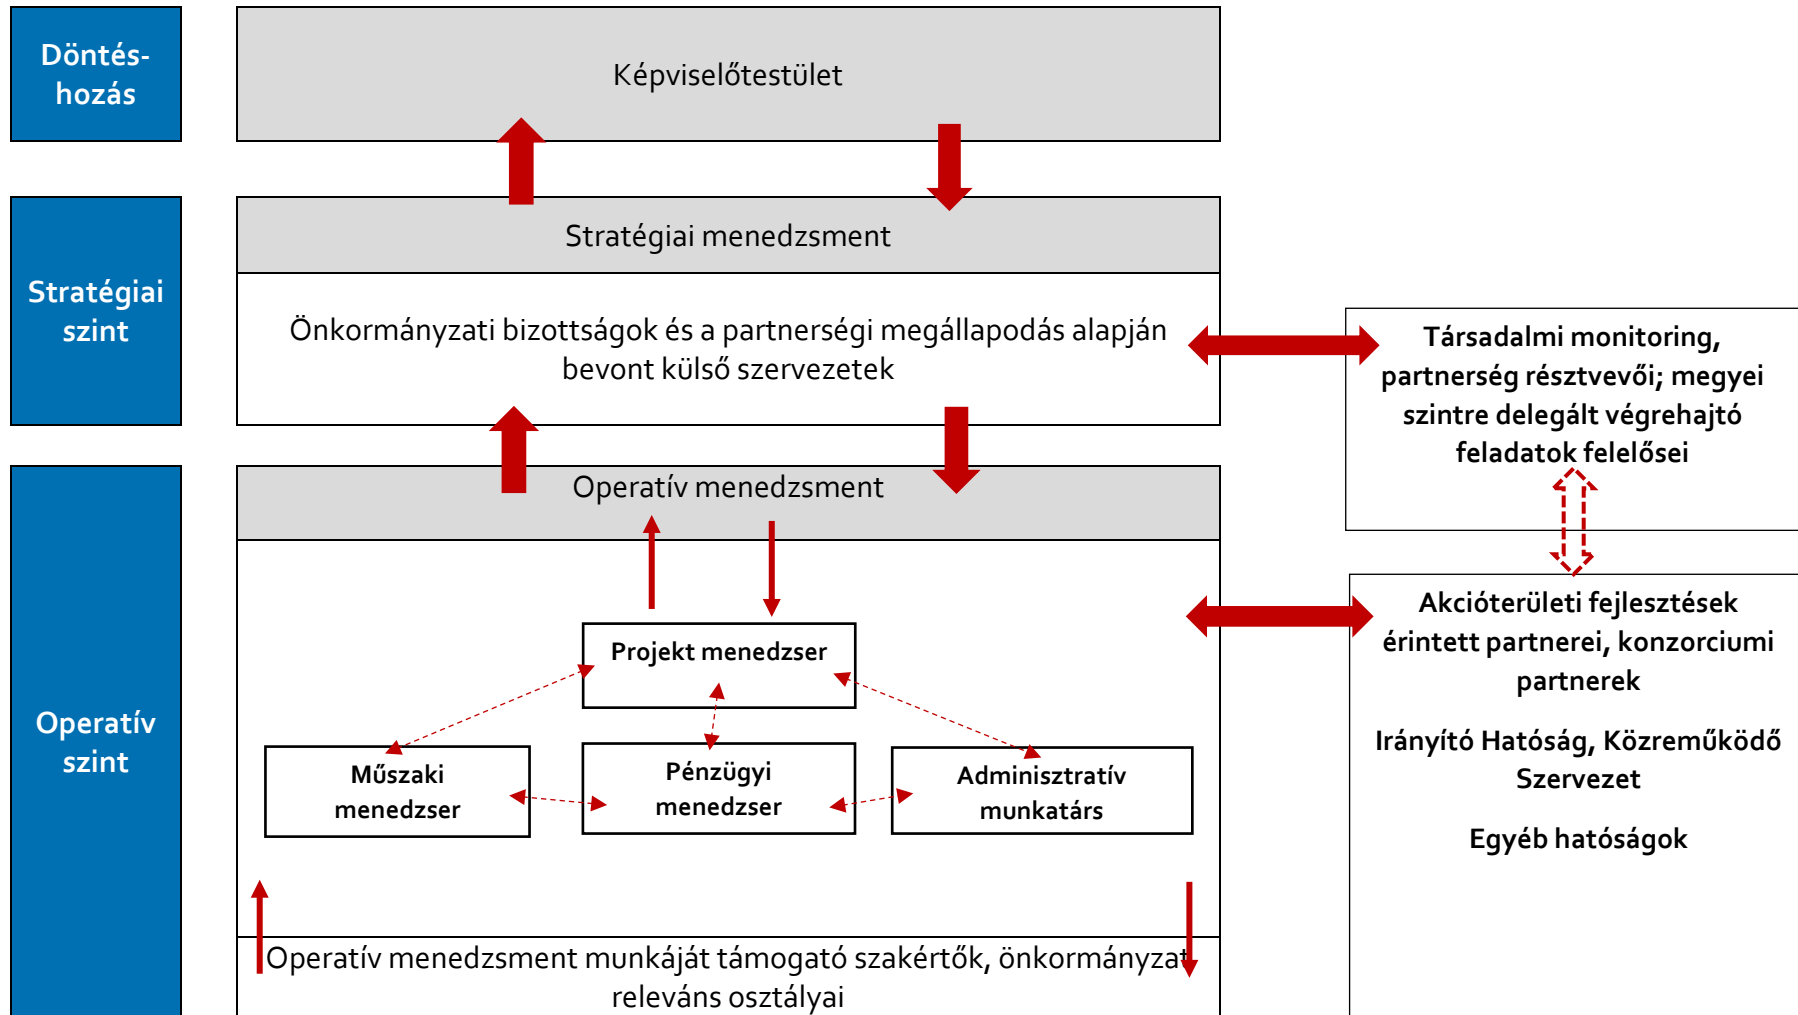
Döntéshozás

Képviselőtestület

Stratégiai szint

Stratégiai menedzsment

Önkormányzati bizottságok és a partnerségi megállapodás alapján bevont külső szervezetek

Társadalmi monitoring, partnerség résztvevői; megyei szintre delegált végrehajtó feladatok felelősei

Operatív szint

Operatív menedzsment

Projekt menedzser

Műszaki menedzser

Pénzügyi menedzser

Adminisztratív munkatárs

Akcióterületi fejlesztések érintett partnerei, konzorciumi partnerek

Irányító Hatóság, Közreműködő Szervezet

Egyéb hatóságok

Operatív menedzsment munkáját támogató szakértők, önkormányzat releváns osztályai